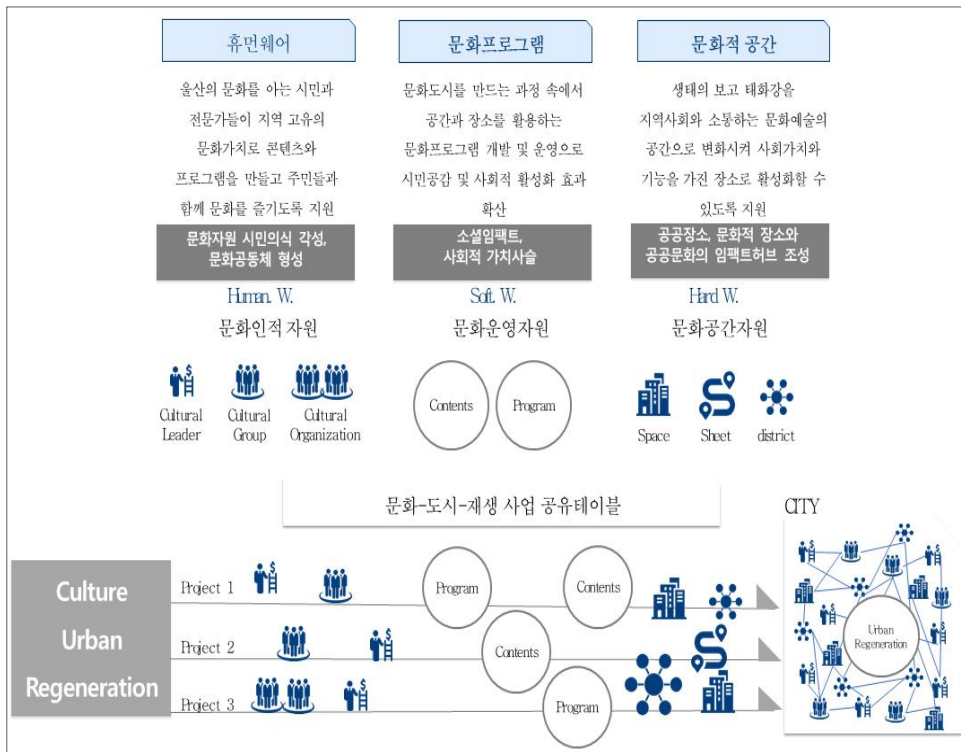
휴먼웨어

울산의 문화를 아는 시민과 전문가들이 지역 고유의 문화가치로 콘텐츠와 프로그램을 만들고 주민들과 함께 문화를 즐기도록 지원

문화자원 시민의식 각성, 문화공동체 형성

Human. W.

문화인적자원

Cultural Leader

Cultural Group

Cultural Organization

문화프로그램

문화도시를 만드는 과정 속에서 공간과 장소를 활용하는 문화프로그램 개발 및 운영으로 시민공감 및 사회적 활성화 효과 확산

소셜임팩트, 사회적 가치사슬

Soft. W.

문화운영자원

Contents

Program

문화적 공간

생태의 보고 태화강을 지역사회와 소통하는 문화예술의 공간으로 변화시켜 사회가치와 기능을 가진 장소로 활성화할 수 있도록 지원

공공장소, 문화적 장소와 공공문화의 임팩트허브 조성

Hard W.

문화공간자원

Space

Sheet

district

문화-도시-재생 사업 공유테이블

CITY

Culture Urban Regeneration

Project 1

Program

Contents

Project 2

Contents

Project 3

Program

Urban Regeneration